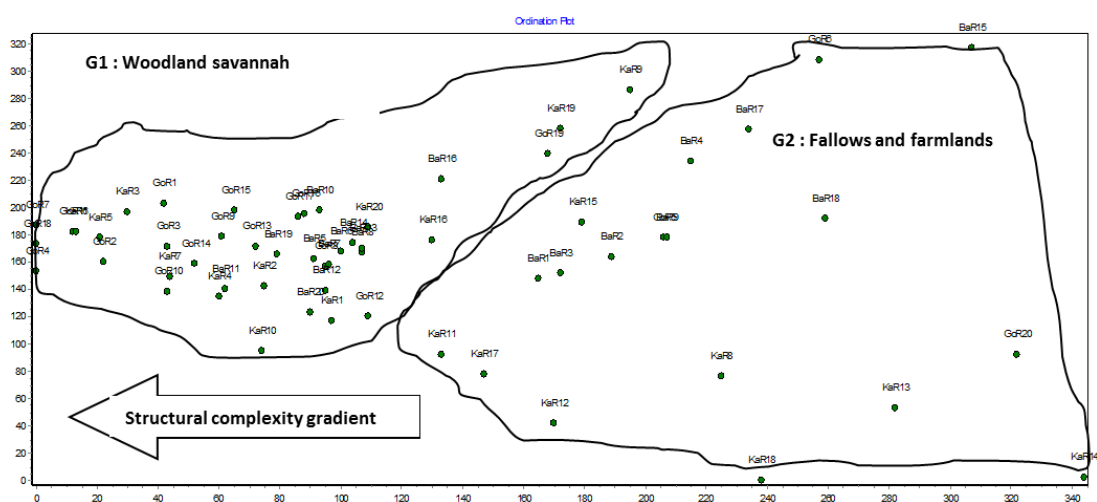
Ordination Plot

G1 : Woodland savannah

G2 : Fallows and farmlands

Structural complexity gradient

GoR6
BaR15
KaR9
KaR19
BaR17
GoR19
BaR4
BaR16
GoR1
KaR3
GoR15
GoR17
BaR10
KaR20
BaR18
GoR7
GoR18
KaR5
GoR3
GoR9
GoR13
BaR14
KaR15
KaR16
GoR2
GoR14
BaR19
BaR6
BaR9
BaR2
GoR4
KaR7
BaR11
KaR2
KaR12
BaR1
BaR3
GoR10
KaR4
BaR20
KaR1
GoR12
KaR10
KaR11
GoR20
KaR17
KaR8
KaR13
KaR12
KaR18
KaR14

320
300
280
260
240
220
200
180
160
140
120
100
80
60
40
20
0

0
20
40
60
80
100
120
140
160
180
200
220
240
260
280
300
320
340